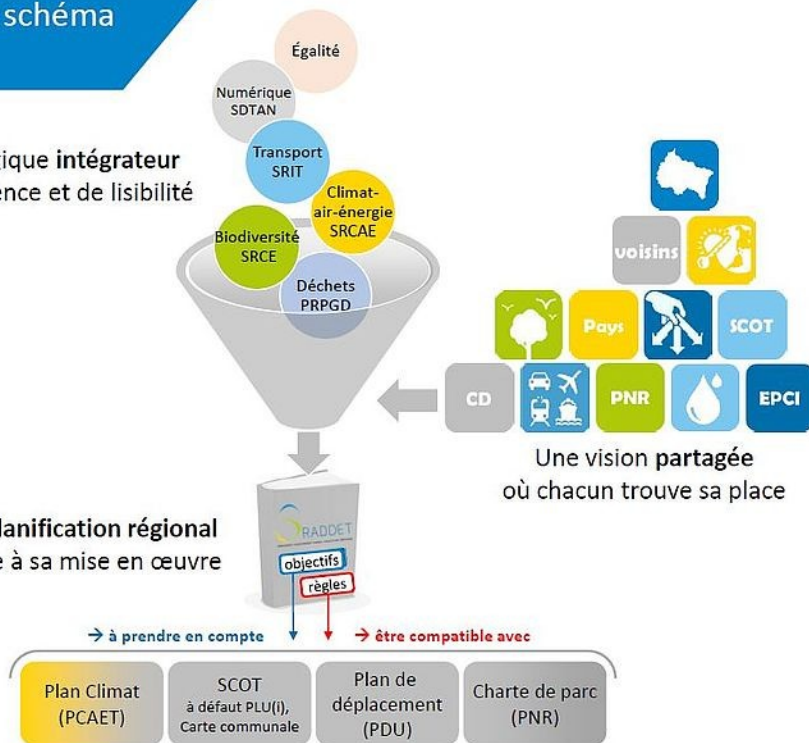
schéma

ique intégrateur
ence et de lisibilité

Égalité

Numérique
SDTAN

Transport
SRIT

Climat-air-énergie
SRCAE

Biodiversité
SRCE

Déchets
PRPGD

voisins

Pays

SCOT

CD

PNR

EPCI

Une vision partagée
où chacun trouve sa place

lanification régional
e à sa mise en œuvre

RADDET

objectifs

règles

→ à prendre en compte

→ être compatible avec

| Plan Climat (PCAET) | SCOT à défaut PLU(i), Carte communale | Plan de déplacement (PDU) | Charte de parc (PNR) |
|---|---|---|---|